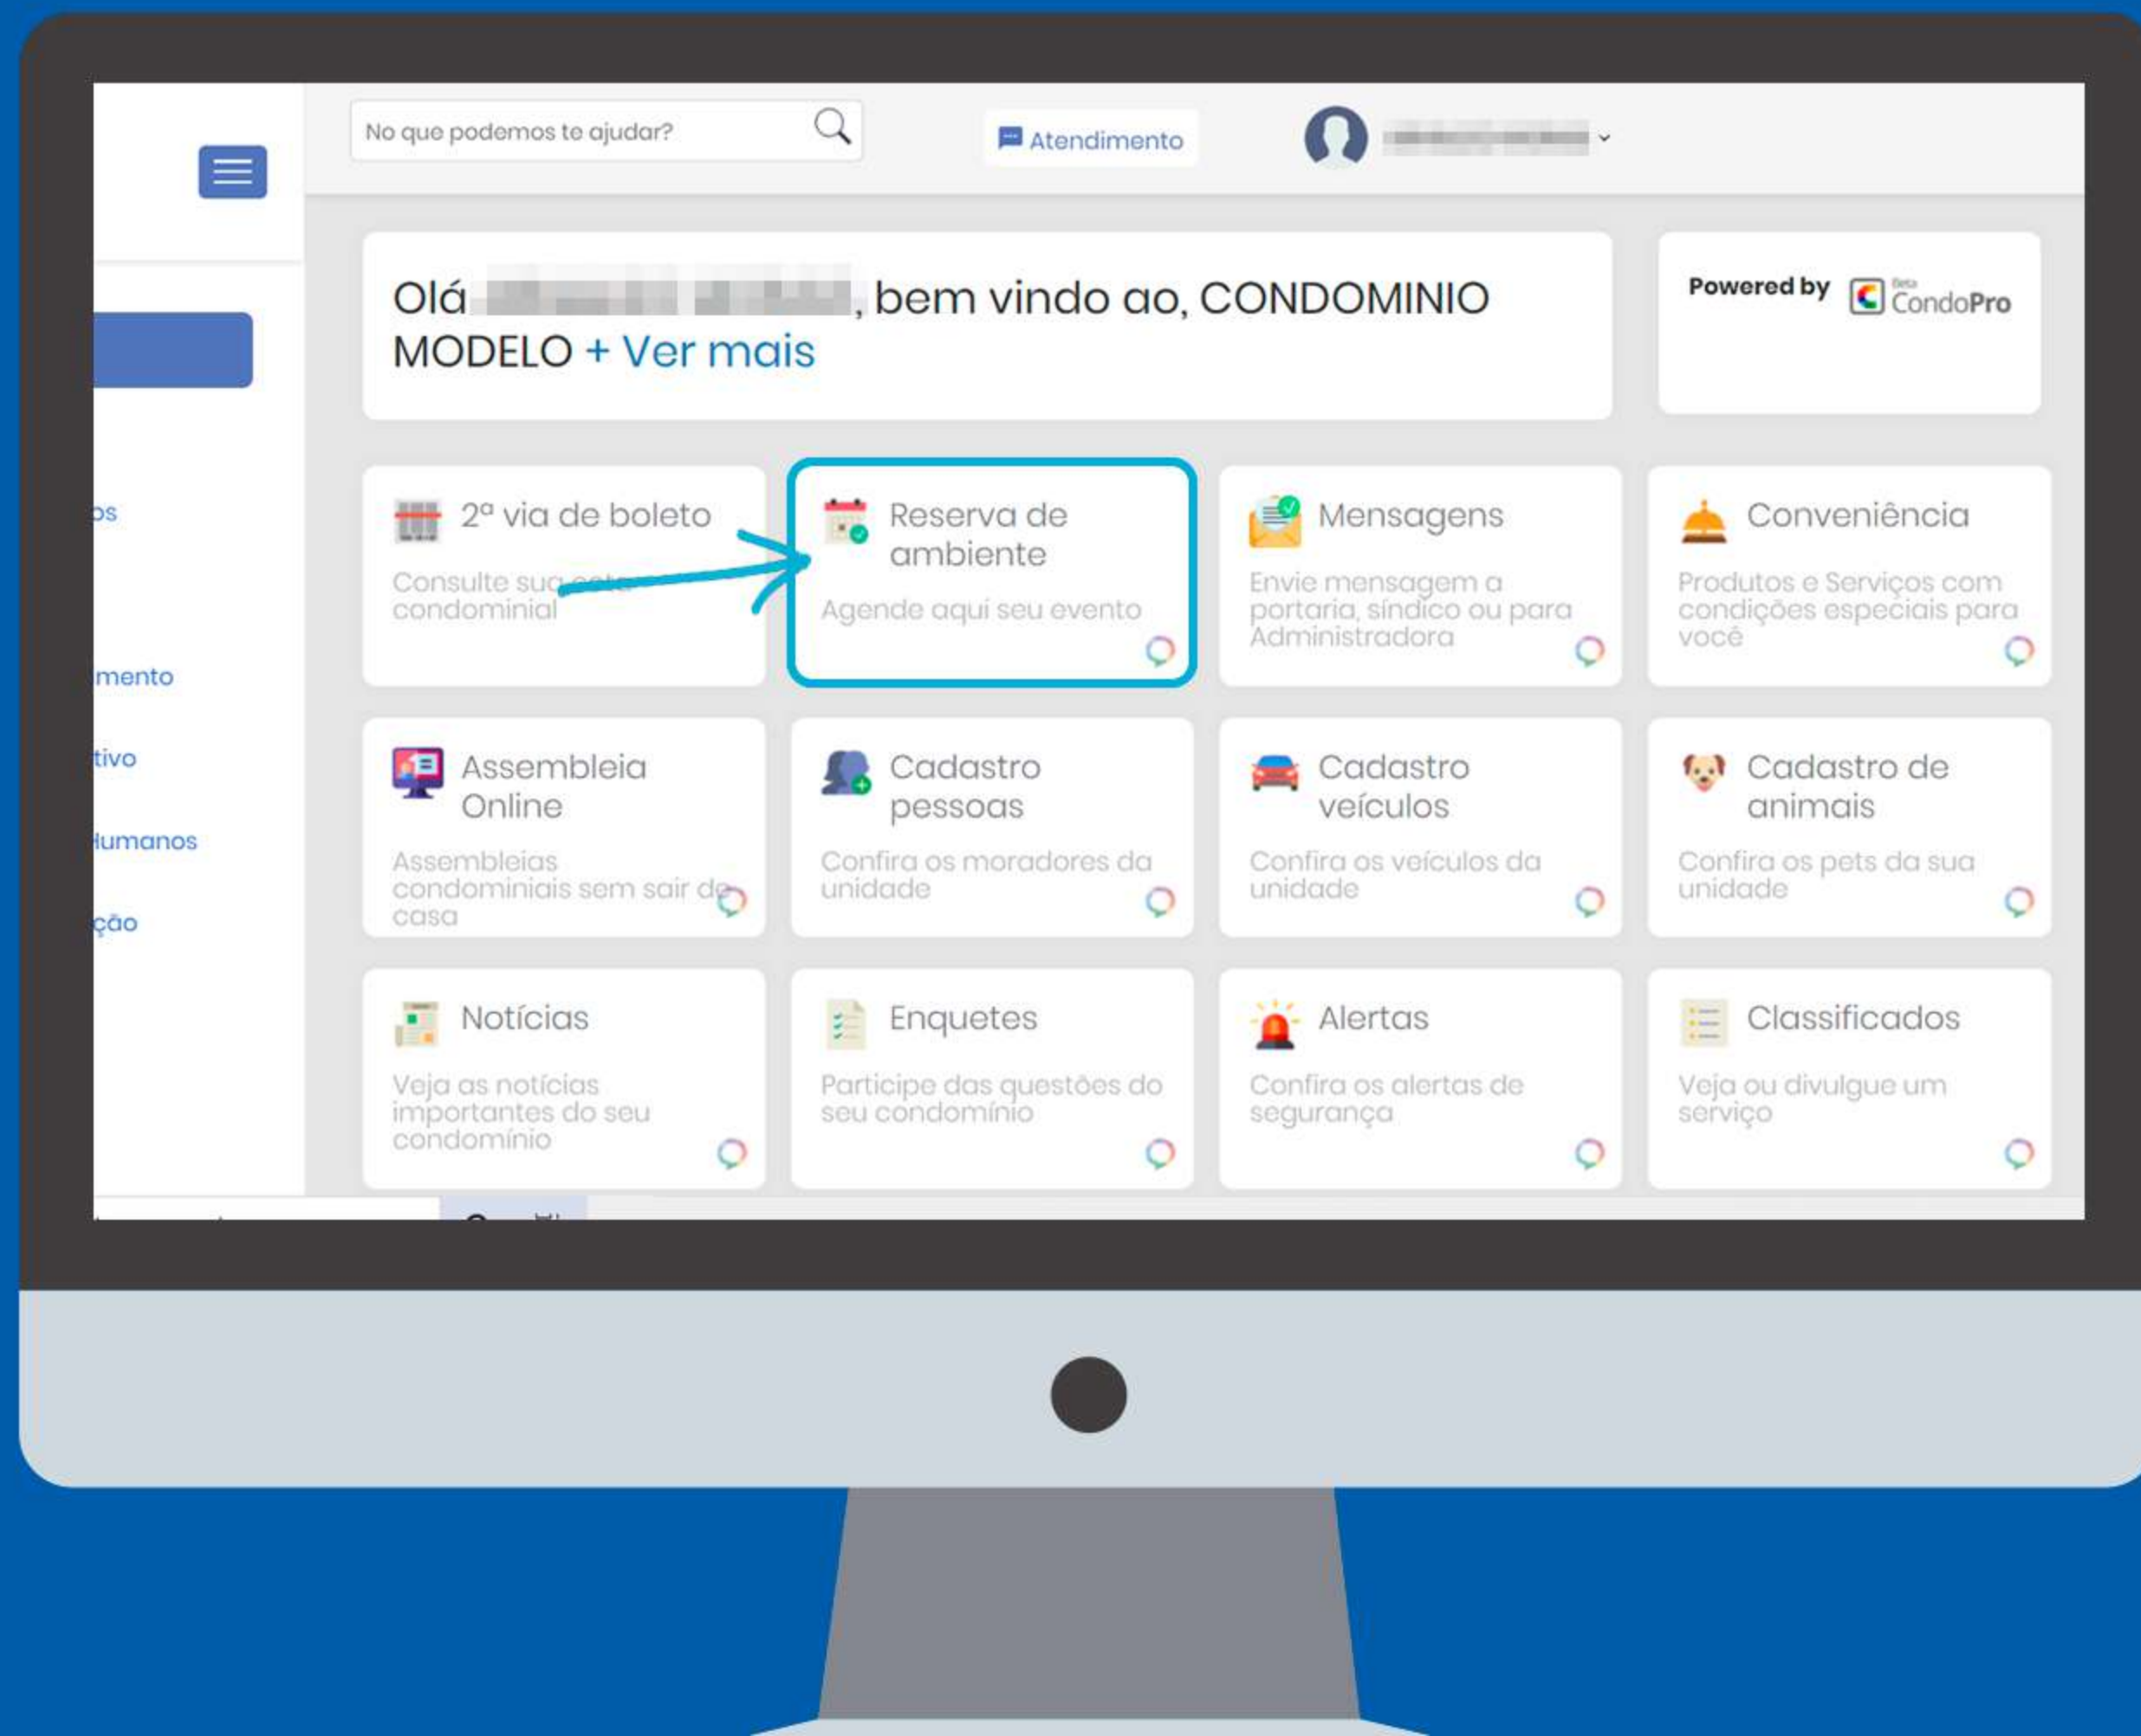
No que podemos te ajudar?

Atendimento

Olá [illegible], bem vindo ao, CONDOMINIO MODELO + Ver mais

Powered by Beta CondoPro

os

mento

tivo

Humanos

ção

2ª via de boleto
Consulte sua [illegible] condominial

Reserva de ambiente
Agende aqui seu evento

Mensagens
Envie mensagem a portaria, síndico ou para Administradora

Conveniência
Produtos e Serviços com condições especiais para você

Assembleia Online
Assembleias condominiais sem sair de casa

Cadastro pessoas
Confira os moradores da unidade

Cadastro veículos
Confira os veículos da unidade

Cadastro de animais
Confira os pets da sua unidade

Notícias
Veja as notícias importantes do seu condomínio

Enquetes
Participe das questões do seu condomínio

Alertas
Confira os alertas de segurança

Classificados
Veja ou divulgue um serviço